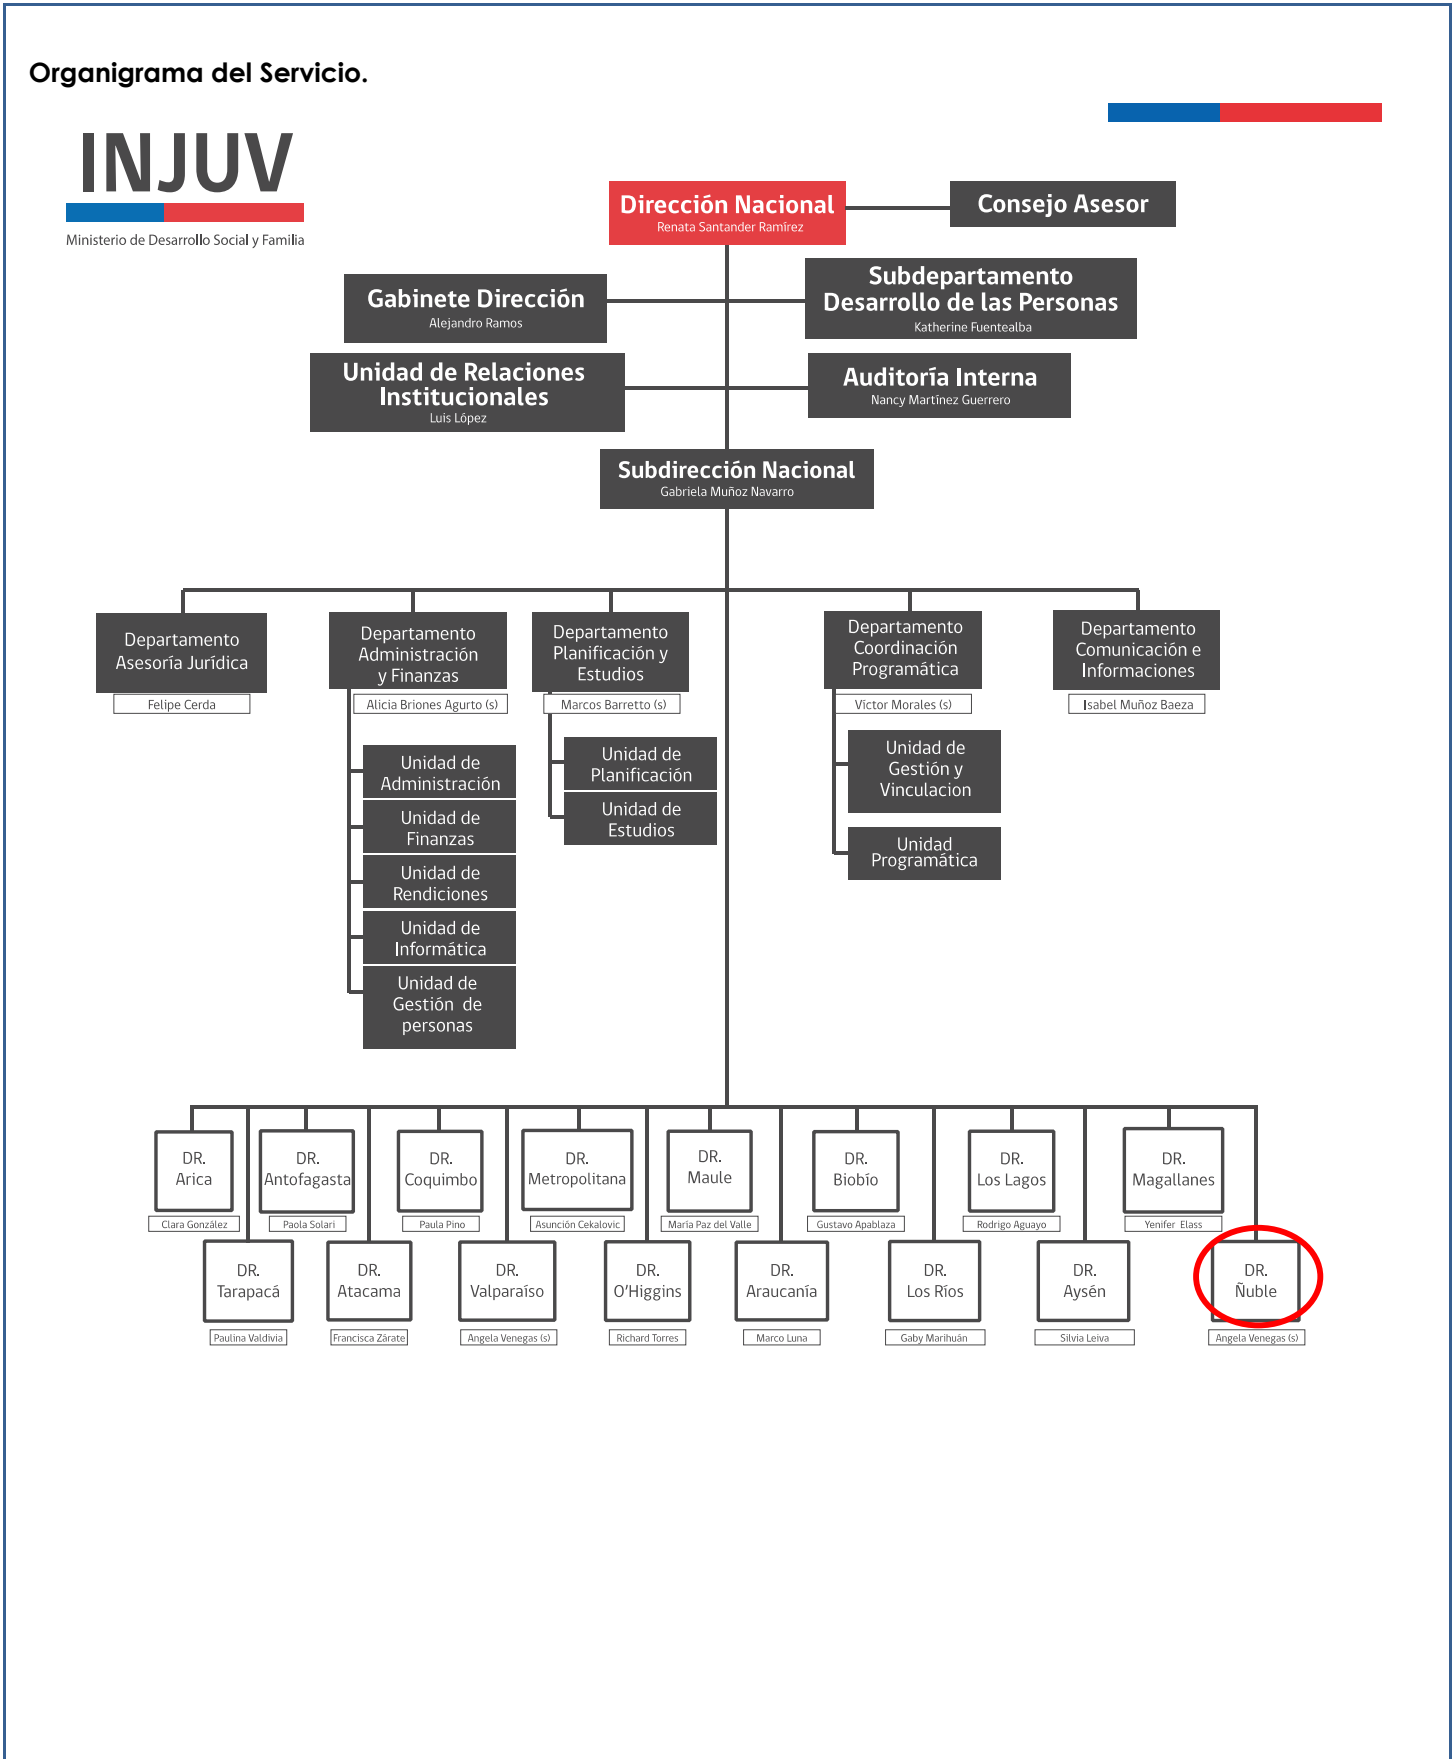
Organigrama del Servicio.

INJUV
Ministerio de Desarrollo Social y Familia

Dirección Nacional
Renata Santander Ramírez

Consejo Asesor

Gabinete Dirección
Alejandro Ramos

Subdepartamento Desarrollo de las Personas
Katherine Fuentealba

Unidad de Relaciones Institucionales
Luis López

Auditoría Interna
Nancy Martínez Guerrero

Subdirección Nacional
Gabriela Muñoz Navarro

Departamento Asesoría Jurídica
Felipe Cerda

Departamento Administración y Finanzas
Alicia Briones Agurto (s)

Unidad de Administración

Unidad de Finanzas

Unidad de Rendiciones

Unidad de Informática

Unidad de Gestión de personas

Departamento Planificación y Estudios
Marcos Barretto (s)

Unidad de Planificación

Unidad de Estudios

Departamento Coordinación Programática
Victor Morales (s)

Unidad de Gestión y Vinculacion

Unidad Programática

Departamento Comunicación e Informaciones
Isabel Muñoz Baeza

DR. Arica
Clara González

DR. Antofagasta
Paola Solari

DR. Coquimbo
Paula Pino

DR. Metropolitana
Asunción Cekalovic

DR. Maule
María Paz del Valle

DR. Biobío
Gustavo Apablaza

DR. Los Lagos
Rodrigo Aguayo

DR. Magallanes
Yenifer Elass

DR. Tarapacá
Paulina Valdivia

DR. Atacama
Francisca Zárate

DR. Valparaíso
Angela Venegas (s)

DR. O'Higgins
Richard Torres

DR. Araucanía
Marco Luna

DR. Los Ríos
Gaby Marihuán

DR. Aysén
Silvia Leiva

DR. Ñuble
Angela Venegas (s)